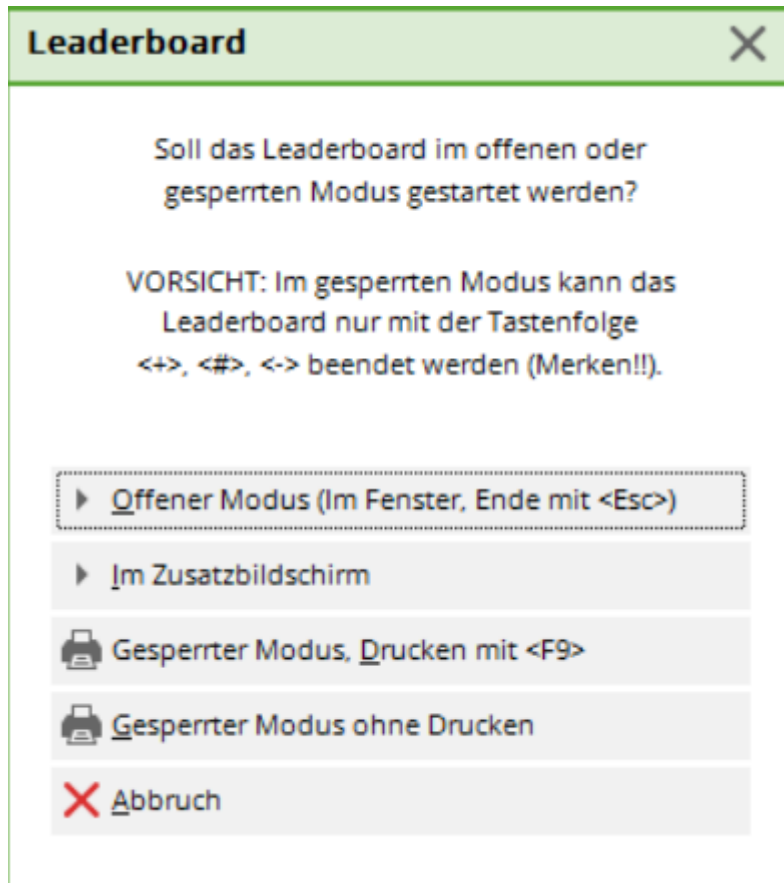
Leaderboard

Soll das Leaderboard im offenen oder gesperrten Modus gestartet werden?

VORSICHT: Im gesperrten Modus kann das Leaderboard nur mit der Tastenfolge <+>, <#>, <-> beendet werden (Merken!!).

Offener Modus (Im Fenster, Ende mit <Esc>)

Im Zusatzbildschirm

Gesperrter Modus, Drucken mit <F9>

Gesperrter Modus ohne Drucken

Abbruch